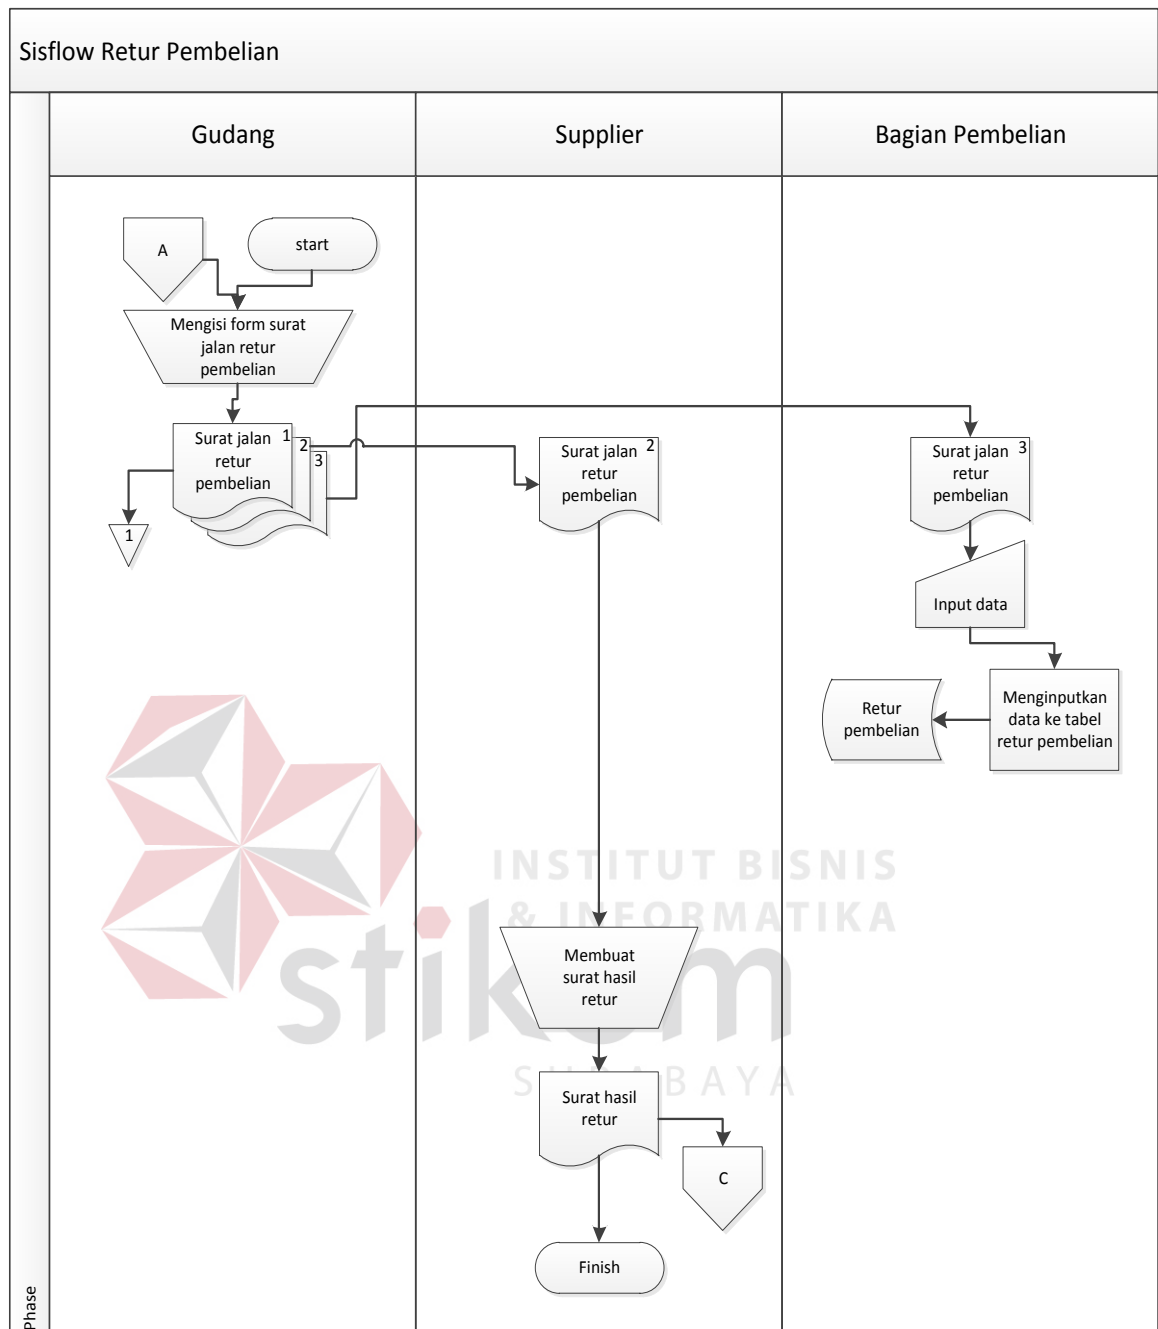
Sisflow Retur Pembelian

Gudang

Supplier

Bagian Pembelian

A

start

Mengisi form surat jalan retur pembelian

Surat jalan retur pembelian 1

2

3

1

Surat jalan retur pembelian 2

Surat jalan retur pembelian 3

Input data

Menginputkan data ke tabel retur pembelian

Retur pembelian

INSTITUT BISNIS & INFORMATIKA

stikom

SURABAYA

Membuat surat hasil retur

Surat hasil retur

C

Finish

Phase